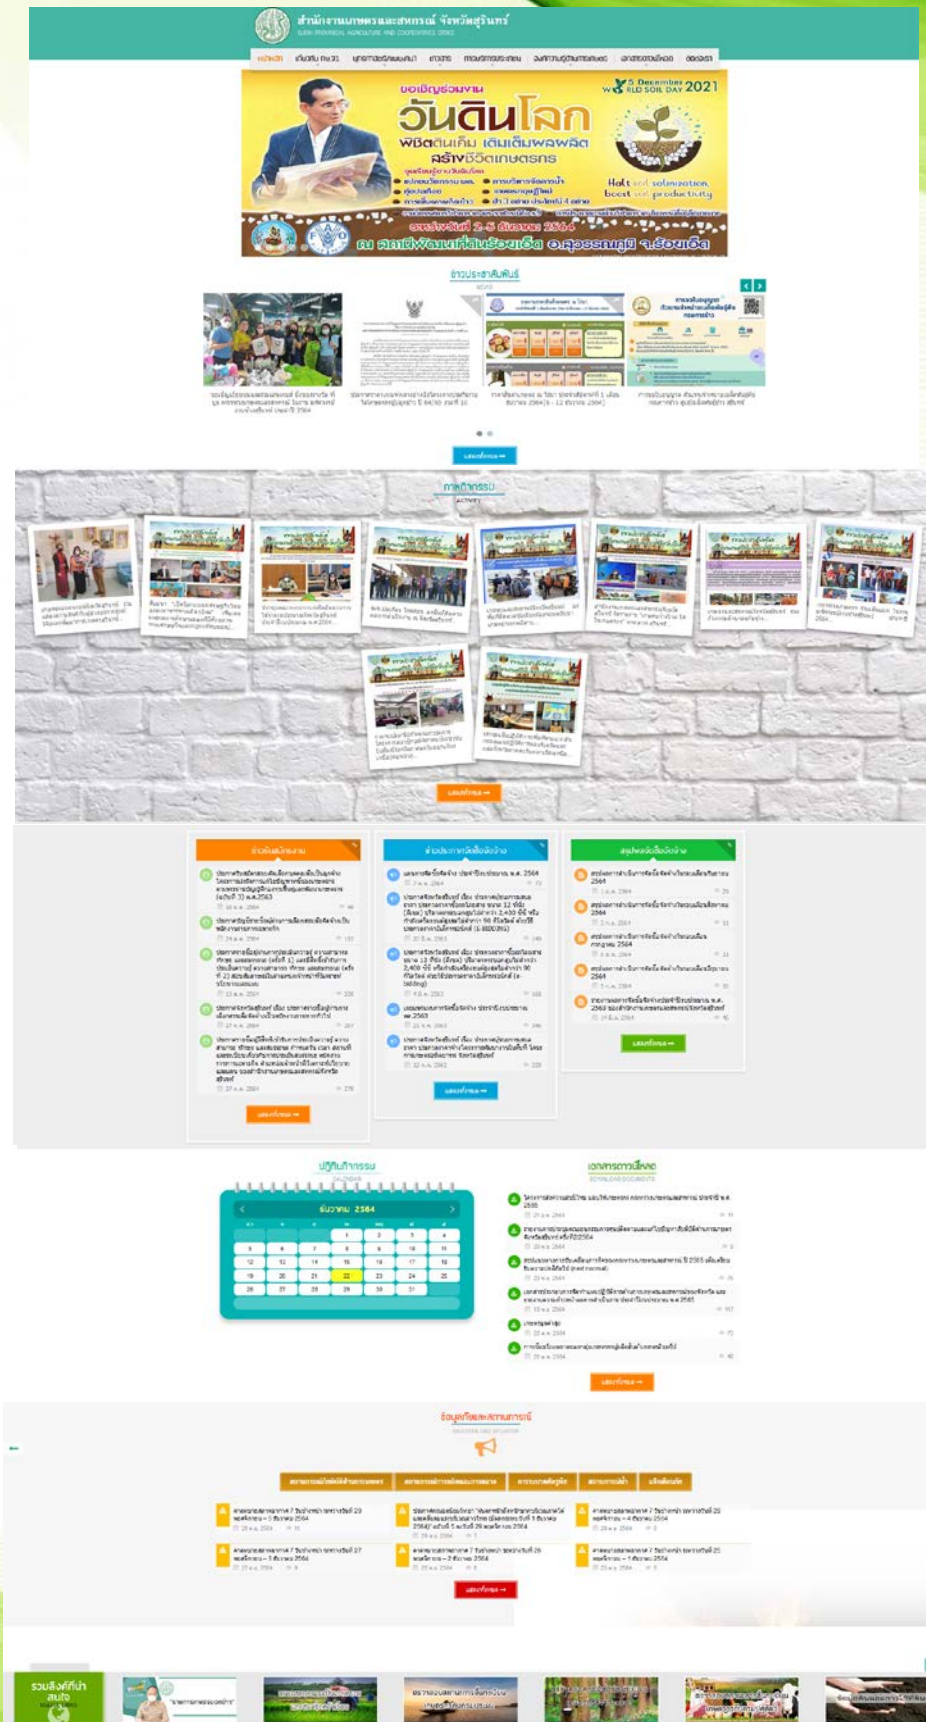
สำนักงานเกษตรและสหกรณ์ จังหวัดสุรินทร์
SURIN PROVINCIAL AGRICULTURE AND COOPERATIVES OFFICE

หน้าหลัก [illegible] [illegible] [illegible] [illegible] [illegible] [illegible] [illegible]

ขอเชิญร่วมงาน
วันดินโลก
พิชิตดินเค็ม เติมเต็มผลผลิต สร้างชีวิตเกษตรกร
5 December WORLD SOIL DAY 2021
Halt soil salinization, boost soil productivity
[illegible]
ระหว่างวันที่ 2-5 ธันวาคม 2564
ณ สถานีพัฒนาที่ดินร้อยเอ็ด อ.สุวรรณภูมิ จ.ร้อยเอ็ด

ข่าวประชาสัมพันธ์
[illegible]
อ่านทั้งหมด

กิจกรรม
ACTIVITY
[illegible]
อ่านทั้งหมด

ข่าวรับสมัครงาน
ข่าวประกาศจัดซื้อจัดจ้าง
สรุปผลจัดซื้อจัดจ้าง
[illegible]
อ่านทั้งหมด
อ่านทั้งหมด
อ่านทั้งหมด

ปฏิทินกิจกรรม
CALENDAR
ธันวาคม 2564

| | | | | | | |
|---|---|---|---|---|---|---|
| | | | 1 | 2 | 3 | 4 |
| 5 | 6 | 7 | 8 | 9 | 10 | 11 |
| 12 | 13 | 14 | 15 | 16 | 17 | 18 |
| 19 | 20 | 21 | 22 | 23 | 24 | 25 |
| 26 | 27 | 28 | 29 | 30 | 31 | |

เอกสารดาวน์โหลด
DOWNLOAD DOCUMENTS
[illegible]
อ่านทั้งหมด

ข้อมูลภัยและสถานการณ์
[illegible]
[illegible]
อ่านทั้งหมด

รวมลิงค์ที่น่าสนใจ
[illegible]